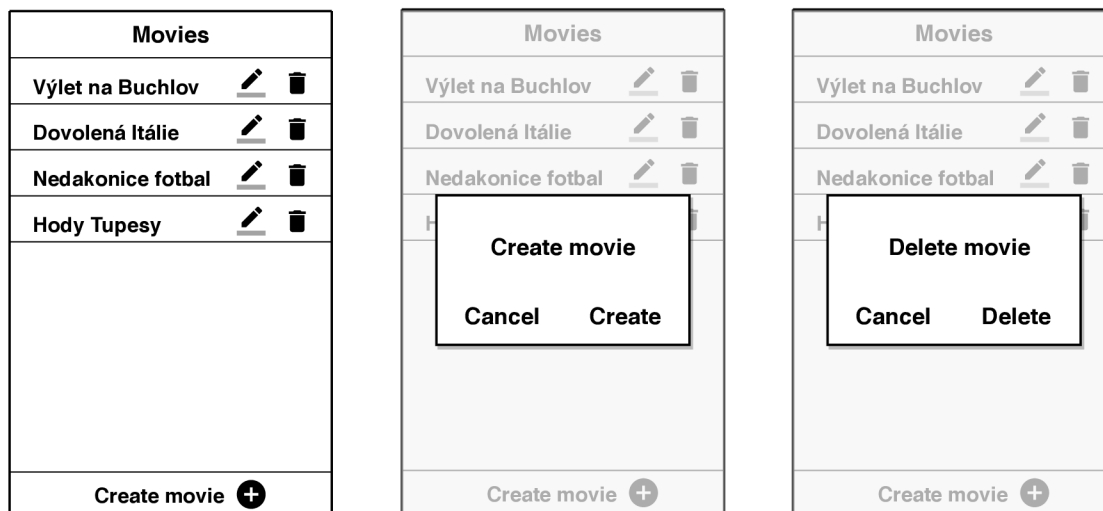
Movies

Výlet na Buchlov

Dovolená Itálie

Nedakonice fotbal

Hody Tupesy

Create movie

Movies

Výlet na Buchlov

Dovolená Itálie

Nedakonice fotbal

H

Create movie

Cancel Create

Create movie

Movies

Výlet na Buchlov

Dovolená Itálie

Nedakonice fotbal

H

Delete movie

Cancel Delete

Create movie